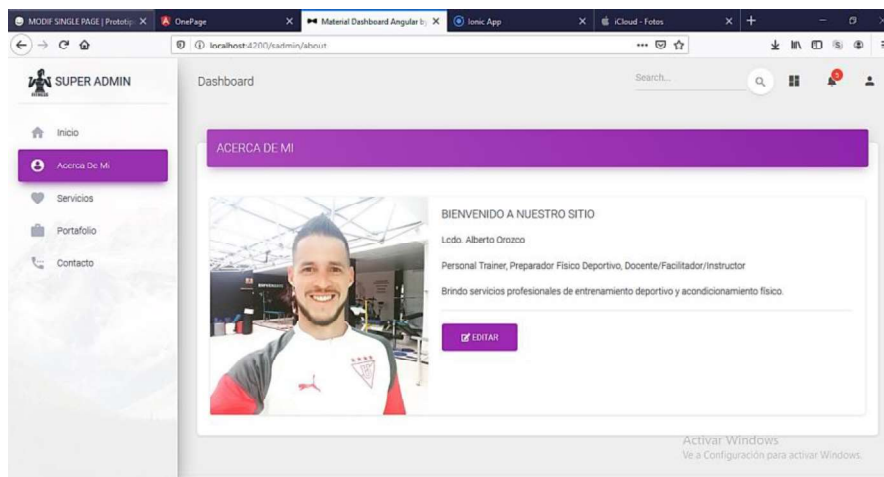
MODIF SINGLE PAGE | Prototip ×
OnePage ×
Material Dashboard Angular b ×
Ionic App ×
iCloud - Fotos ×
+

localhost:4200/sadmin/about

SUPER ADMIN

Dashboard

Search...

5

Inicio
Acerca De Mi
Servicios
Portafolio
Contacto

ACERCA DE MI

BIENVENIDO A NUESTRO SITIO

Lcdo. Alberto Orozco

Personal Trainer, Preparador Físico Deportivo, Docente/Facilitador/Instructor

Brindo servicios profesionales de entrenamiento deportivo y acondicionamiento físico.

EDITAR

Activar Windows
Ve a Configuración para activar Windows.